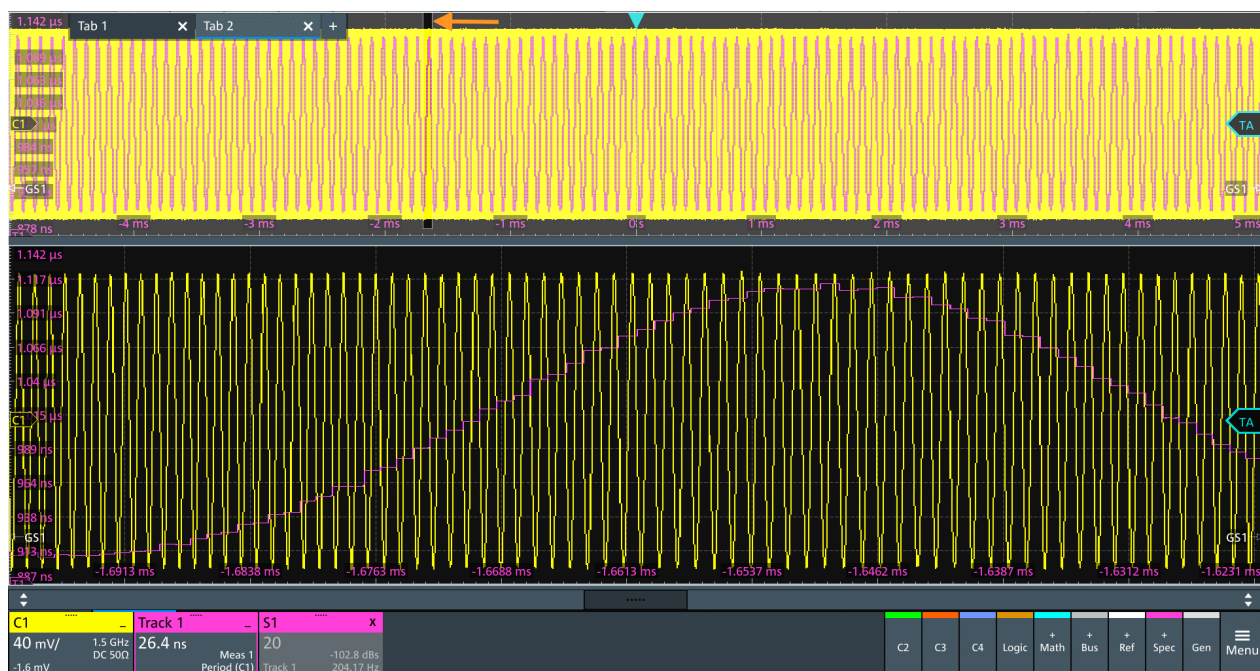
1.142 µs
Tab 1
Tab 2
+
1.065 µs
1.065 µs
1.036 µs
C1
TA
984 ns
957 ns
GS1
GS1
878 ns
-4 ms
-3 ms
-2 ms
-1 ms
0 s
1 ms
2 ms
3 ms
4 ms
5 ms
1.142 µs
1.117 µs
1.091 µs
1.066 µs
1.04 µs
C1
TA
989 ns
964 ns
938 ns
GS1
GS1
913 ns
887 ns
-1.6913 ms
-1.6838 ms
-1.6763 ms
-1.6688 ms
-1.6613 ms
-1.6537 ms
-1.6462 ms
-1.6387 ms
-1.6312 ms
-1.6231 ms
C1
40 mV/
1.5 GHz
DC 50Ω
-1.6 mV
Track 1
26.4 ns
Meas 1
Period (C1)
S1
x
20
-102.8 dBs
Track 1
204.17 Hz
C2
C3
C4
Logic
+
Math
+
Bus
+
Ref
+
Spec
Gen
Menu